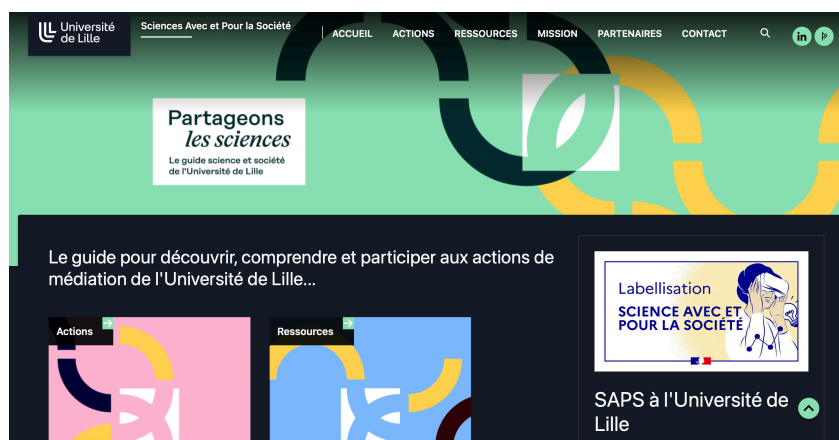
Université de Lille

Sciences Avec et Pour la Société

ACCUEIL ACTIONS RESSOURCES MISSION PARTENAIRES CONTACT

Partageons les sciences

Le guide science et société de l'Université de Lille

Le guide pour découvrir, comprendre et participer aux actions de médiation de l'Université de Lille...

Actions

Ressources

Labellisation

SCIENCE AVEC ET POUR LA SOCIÉTÉ

SAPS à l'Université de Lille